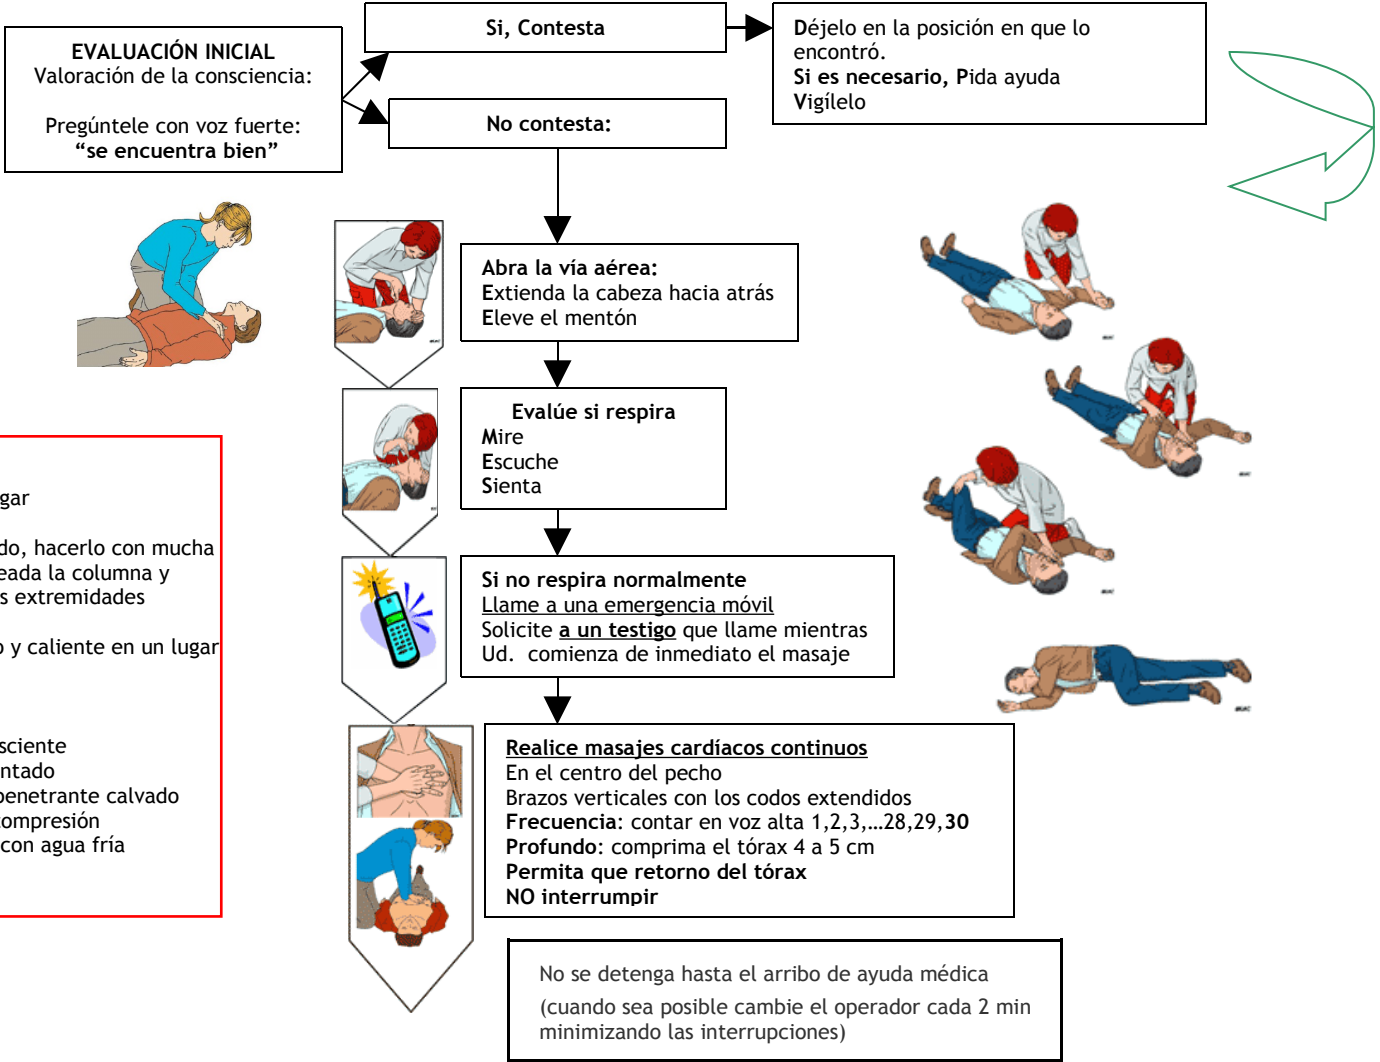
EVALUACIÓN INICIAL
Valoración de la consciencia:

Pregúntele con voz fuerte:
"se encuentra bien"

Si, Contesta

Déjelo en la posición en que lo encontró.
Si es necesario, Pida ayuda
Vigílelo

No contesta:

Abra la vía aérea:
Extienda la cabeza hacia atrás
Eleve el mentón

Evalúe si respira
Mire
Escuche
Sienta

Si no respira normalmente
Llame a una emergencia móvil
Solicite a un testigo que llame mientras Ud. comienza de inmediato el masaje

Realice masajes cardíacos continuos
En el centro del pecho
Brazos verticales con los codos extendidos
Frecuencia: contar en voz alta 1,2,3,…28,29,30
Profundo: comprima el tórax 4 a 5 cm
Permita que retorno del tórax
NO interrumpir

No se detenga hasta el arribo de ayuda médica
(cuando sea posible cambie el operador cada 2 min minimizando las interrupciones)

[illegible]gar
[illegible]do, hacerlo con mucha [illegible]eada la columna y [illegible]s extremidades
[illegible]o y caliente en un lugar
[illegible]sciente
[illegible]ntado
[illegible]penetrante calvado
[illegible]ompresión
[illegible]con agua fría